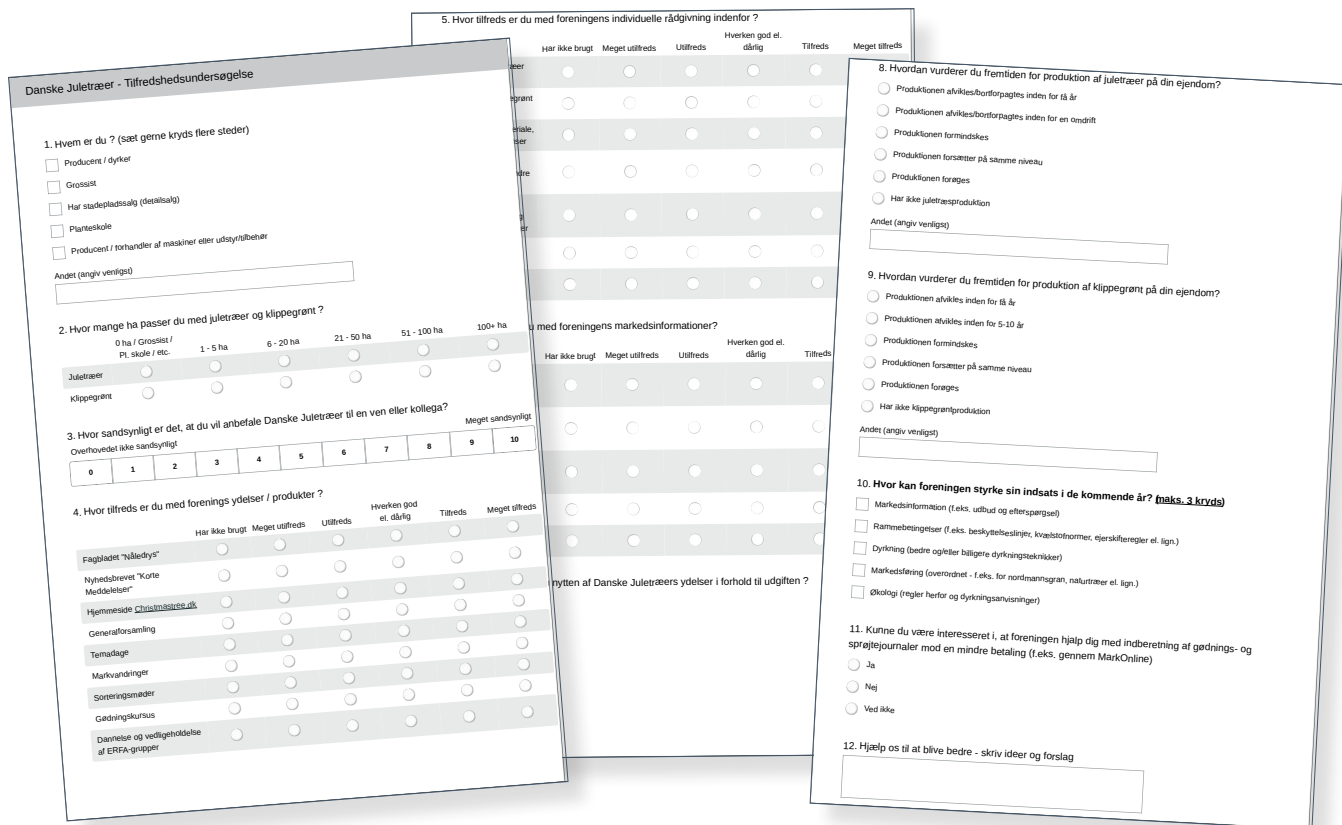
Danske Juletræer - Tilfredshedsundersøgelse

1. Hvem er du ? (sæt gerne kryds flere steder)

Producent / dyrker

Grossist

Har stadepladssalg (detailsalg)

Planteskole

Producent / forhandler af maskiner eller udstyr/tilbehør

Andet (angiv venligst)

2. Hvor mange ha passer du med juletræer og klippegrønt ?

| | 0 ha / Grossist / Pl. skole / etc. | 1 - 5 ha | 6 - 20 ha | 21 - 50 ha | 51 - 100 ha | 100+ ha |
|---|---|---|---|---|---|---|
| Juletræer | | | | | | |
| Klippegrønt | | | | | | |

3. Hvor sandsynligt er det, at du vil anbefale Danske Juletræer til en ven eller kollega?

Overhovedet ikke sandsynligt

Meget sandsynligt

| 0 | 1 | 2 | 3 | 4 | 5 | 6 | 7 | 8 | 9 | 10 |
|---|---|---|---|---|---|---|---|---|---|---|

4. Hvor tilfreds er du med forenings ydelser / produkter ?

| | Har ikke brugt | Meget utilfreds | Utilfreds | Hverken god el. dårlig | Tilfreds | Meget tilfreds |
|---|---|---|---|---|---|---|
| Fagbladet "Nåledrys" | | | | | | |
| Nyhedsbrevet "Korte Meddelelser" | | | | | | |
| Hjemmeside Christmastree.dk | | | | | | |
| Generalforsamling | | | | | | |
| Temadage | | | | | | |
| Markvandringer | | | | | | |
| Sorteringsmøder | | | | | | |
| Gødningskursus | | | | | | |
| Dannelse og vedligeholdelse af ERFA-grupper | | | | | | |

5. Hvor tilfreds er du med foreningens individuelle rådgivning indenfor ?

| | Har ikke brugt | Meget utilfreds | Utilfreds | Hverken god el. dårlig | Tilfreds | Meget tilfreds |
|---|---|---|---|---|---|---|
| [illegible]eer | | | | | | |
| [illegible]egrønt | | | | | | |
| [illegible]eriale, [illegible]ser | | | | | | |
| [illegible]dre | | | | | | |
| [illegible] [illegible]er | | | | | | |
| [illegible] | | | | | | |
| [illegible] | | | | | | |

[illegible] du med foreningens markedsinformationer?

| Har ikke brugt | Meget utilfreds | Utilfreds | Hverken god el. dårlig | Tilfreds |
|---|---|---|---|---|

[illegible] nytten af Danske Juletræers ydelser i forhold til udgiften ?

8. Hvordan vurderer du fremtiden for produktion af juletræer på din ejendom?

Produktionen afvikles/bortforpagtes inden for få år

Produktionen afvikles/bortforpagtes inden for en omdrift

Produktionen formindskes

Produktionen forsætter på samme niveau

Produktionen forøges

Har ikke juletræsproduktion

Andet (angiv venligst)

9. Hvordan vurderer du fremtiden for produktion af klippegrønt på din ejendom?

Produktionen afvikles inden for få år

Produktionen afvikles inden for 5-10 år

Produktionen formindskes

Produktionen forsætter på samme niveau

Produktionen forøges

Har ikke klippegrøntproduktion

Andet (angiv venligst)

10. Hvor kan foreningen styrke sin indsats i de kommende år? (maks. 3 kryds)

Markedsinformation (f.eks. udbud og efterspørgsel)

Rammebetingelser (f.eks. beskyttelseslinjer, kvælstofnormer, ejerskifteregler el. lign.)

Dyrkning (bedre og/eller billigere dyrkningsteknikker)

Markedsføring (overordnet - f.eks. for nordmannsgran, naturtræer el. lign.)

Økologi (regler herfor og dyrkningsanvisninger)

11. Kunne du være interesseret i, at foreningen hjalp dig med indberetning af gødnings- og sprøjtejournaler mod en mindre betaling (f.eks. gennem MarkOnline)

Ja

Nej

Ved ikke

12. Hjælp os til at blive bedre - skriv ideer og forslag